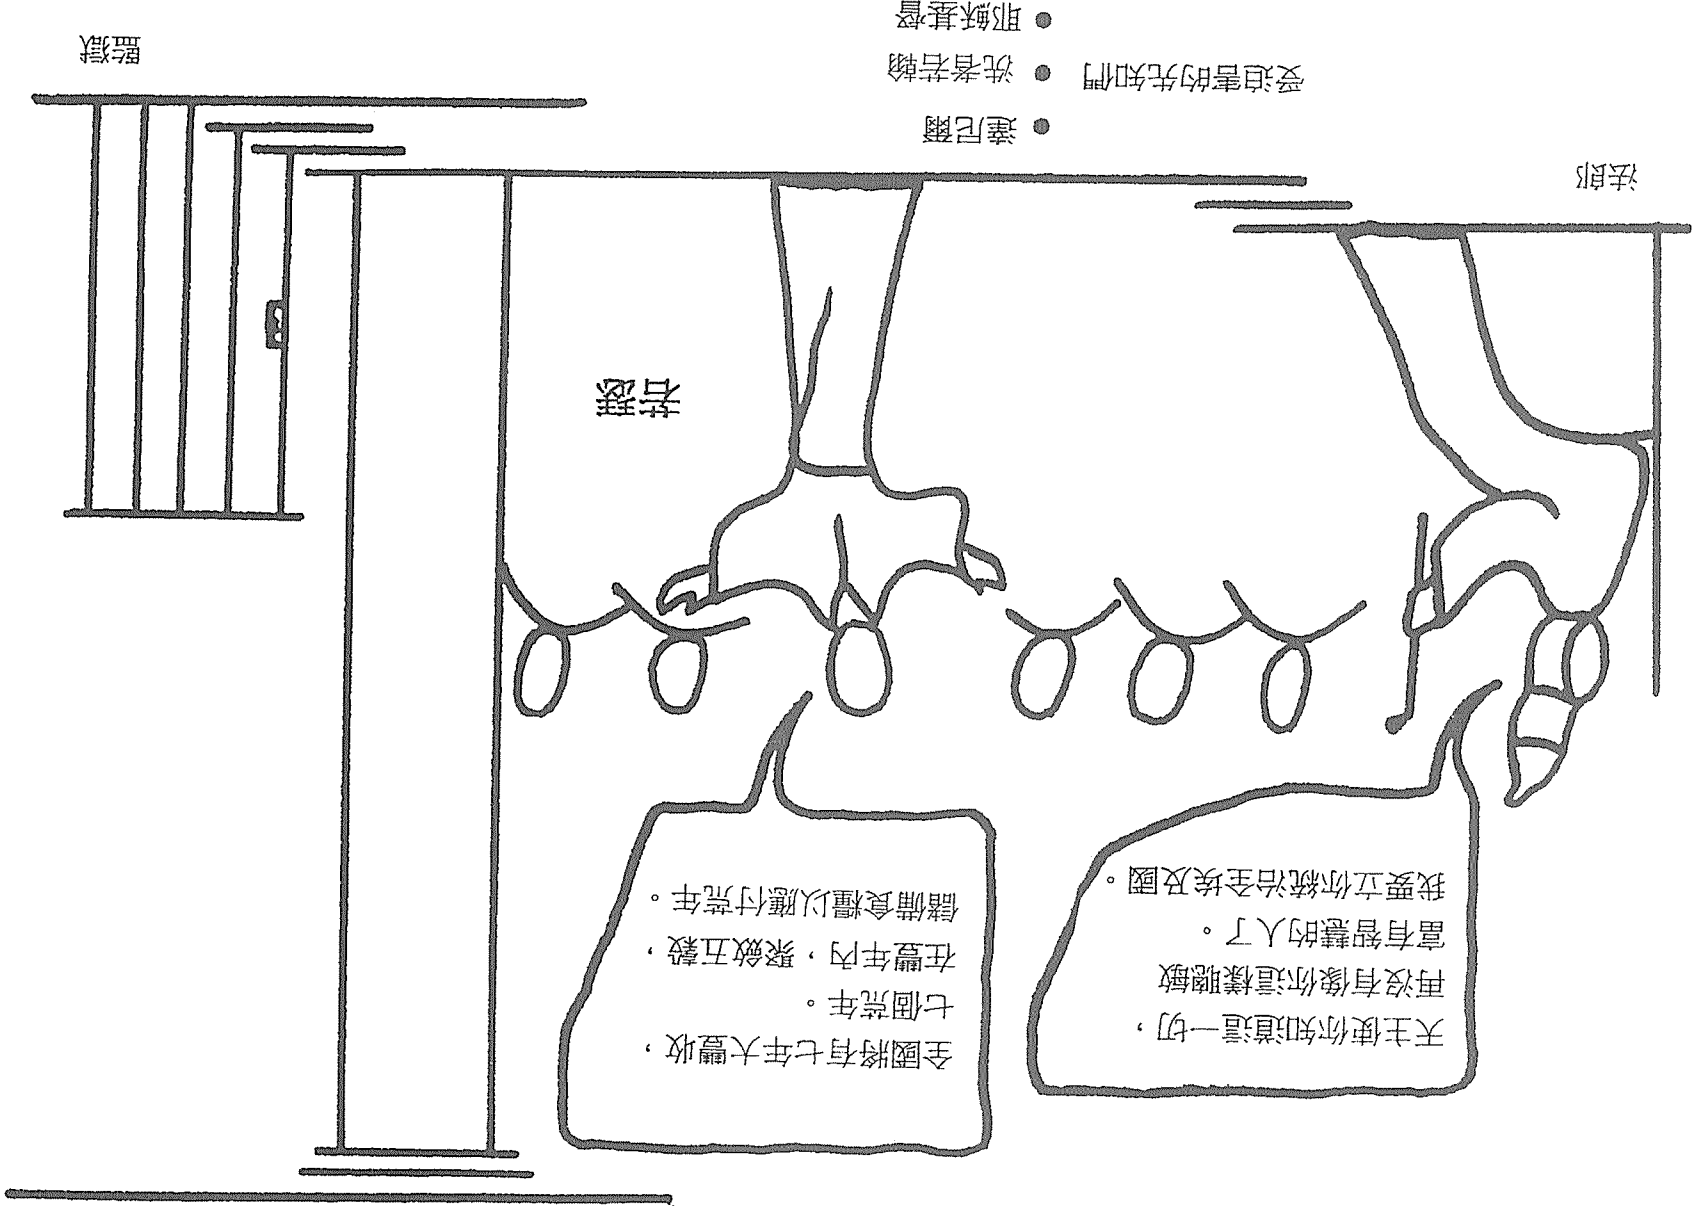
受迫害的先知們

● 耶穌基督
● 施洗者約翰
● 達尼爾

監獄

法郎

若瑟

全國將有七年大豐收，七個荒年。在豐年內，累積五穀，儲備食糧以應付荒年。

天主使你知道這一切，再沒有像你這樣聰敏富有智慧的人了。我要立你統治全埃及國。